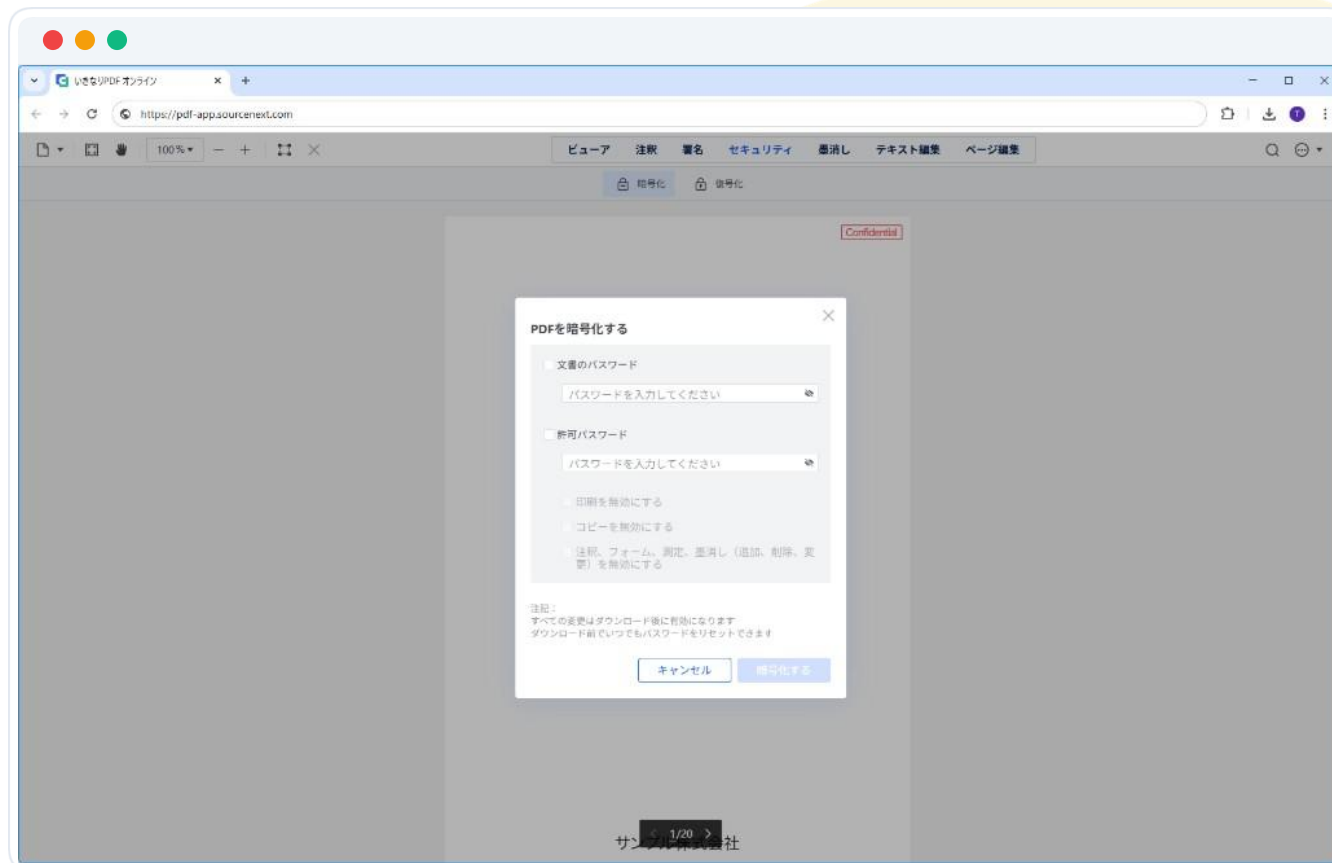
いきなりPDF オンライン

https://pdf-app.sourcenext.com

100%

ビューア 注釈 署名 セキュリティ 墨消し テキスト編集 ページ編集

暗号化 復号化

Confidential

PDFを暗号化する

文書のパスワード

パスワードを入力してください

許可パスワード

パスワードを入力してください

印刷を無効にする

コピーを無効にする

注釈、フォーム、測定、墨消し（追加、削除、変更）を無効にする

注記：
すべての変更はダウンロード後に有効になります
ダウンロード前でいつでもパスワードをリセットできます

キャンセル 暗号化する

1/20

サン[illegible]株式会社